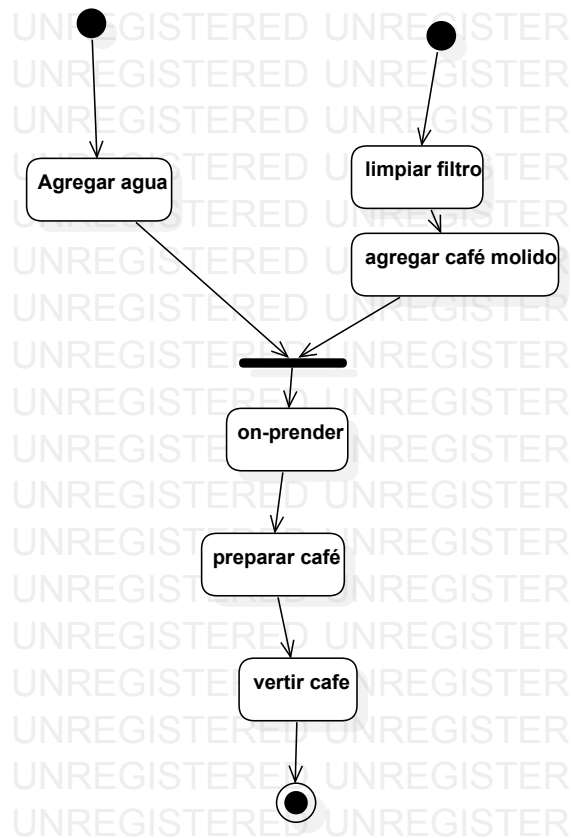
Agregar agua

limpiar filtro

agregar café molido

on-prender

preparar café

vertir cafe

UNREGISTERED UNREGISTER
UNREGISTERED UNREGISTER
UNREGISTERED UNREGISTER
UNREGISTERED UNREGISTER
UNREGISTERED UNREGISTER
UNREGISTERED UNREGISTER
UNREGISTERED UNREGISTER
UNREGISTERED UNREGISTER
UNREGISTERED UNREGISTER
UNREGISTERED UNREGISTER
UNREGISTERED UNREGISTER
UNREGISTERED UNREGISTER
UNREGISTERED UNREGISTER
UNREGISTERED UNREGISTER
UNREGISTERED UNREGISTER
UNREGISTERED UNREGISTER
UNREGISTERED UNREGISTER
UNREGISTERED UNREGISTER
UNREGISTERED UNREGISTER